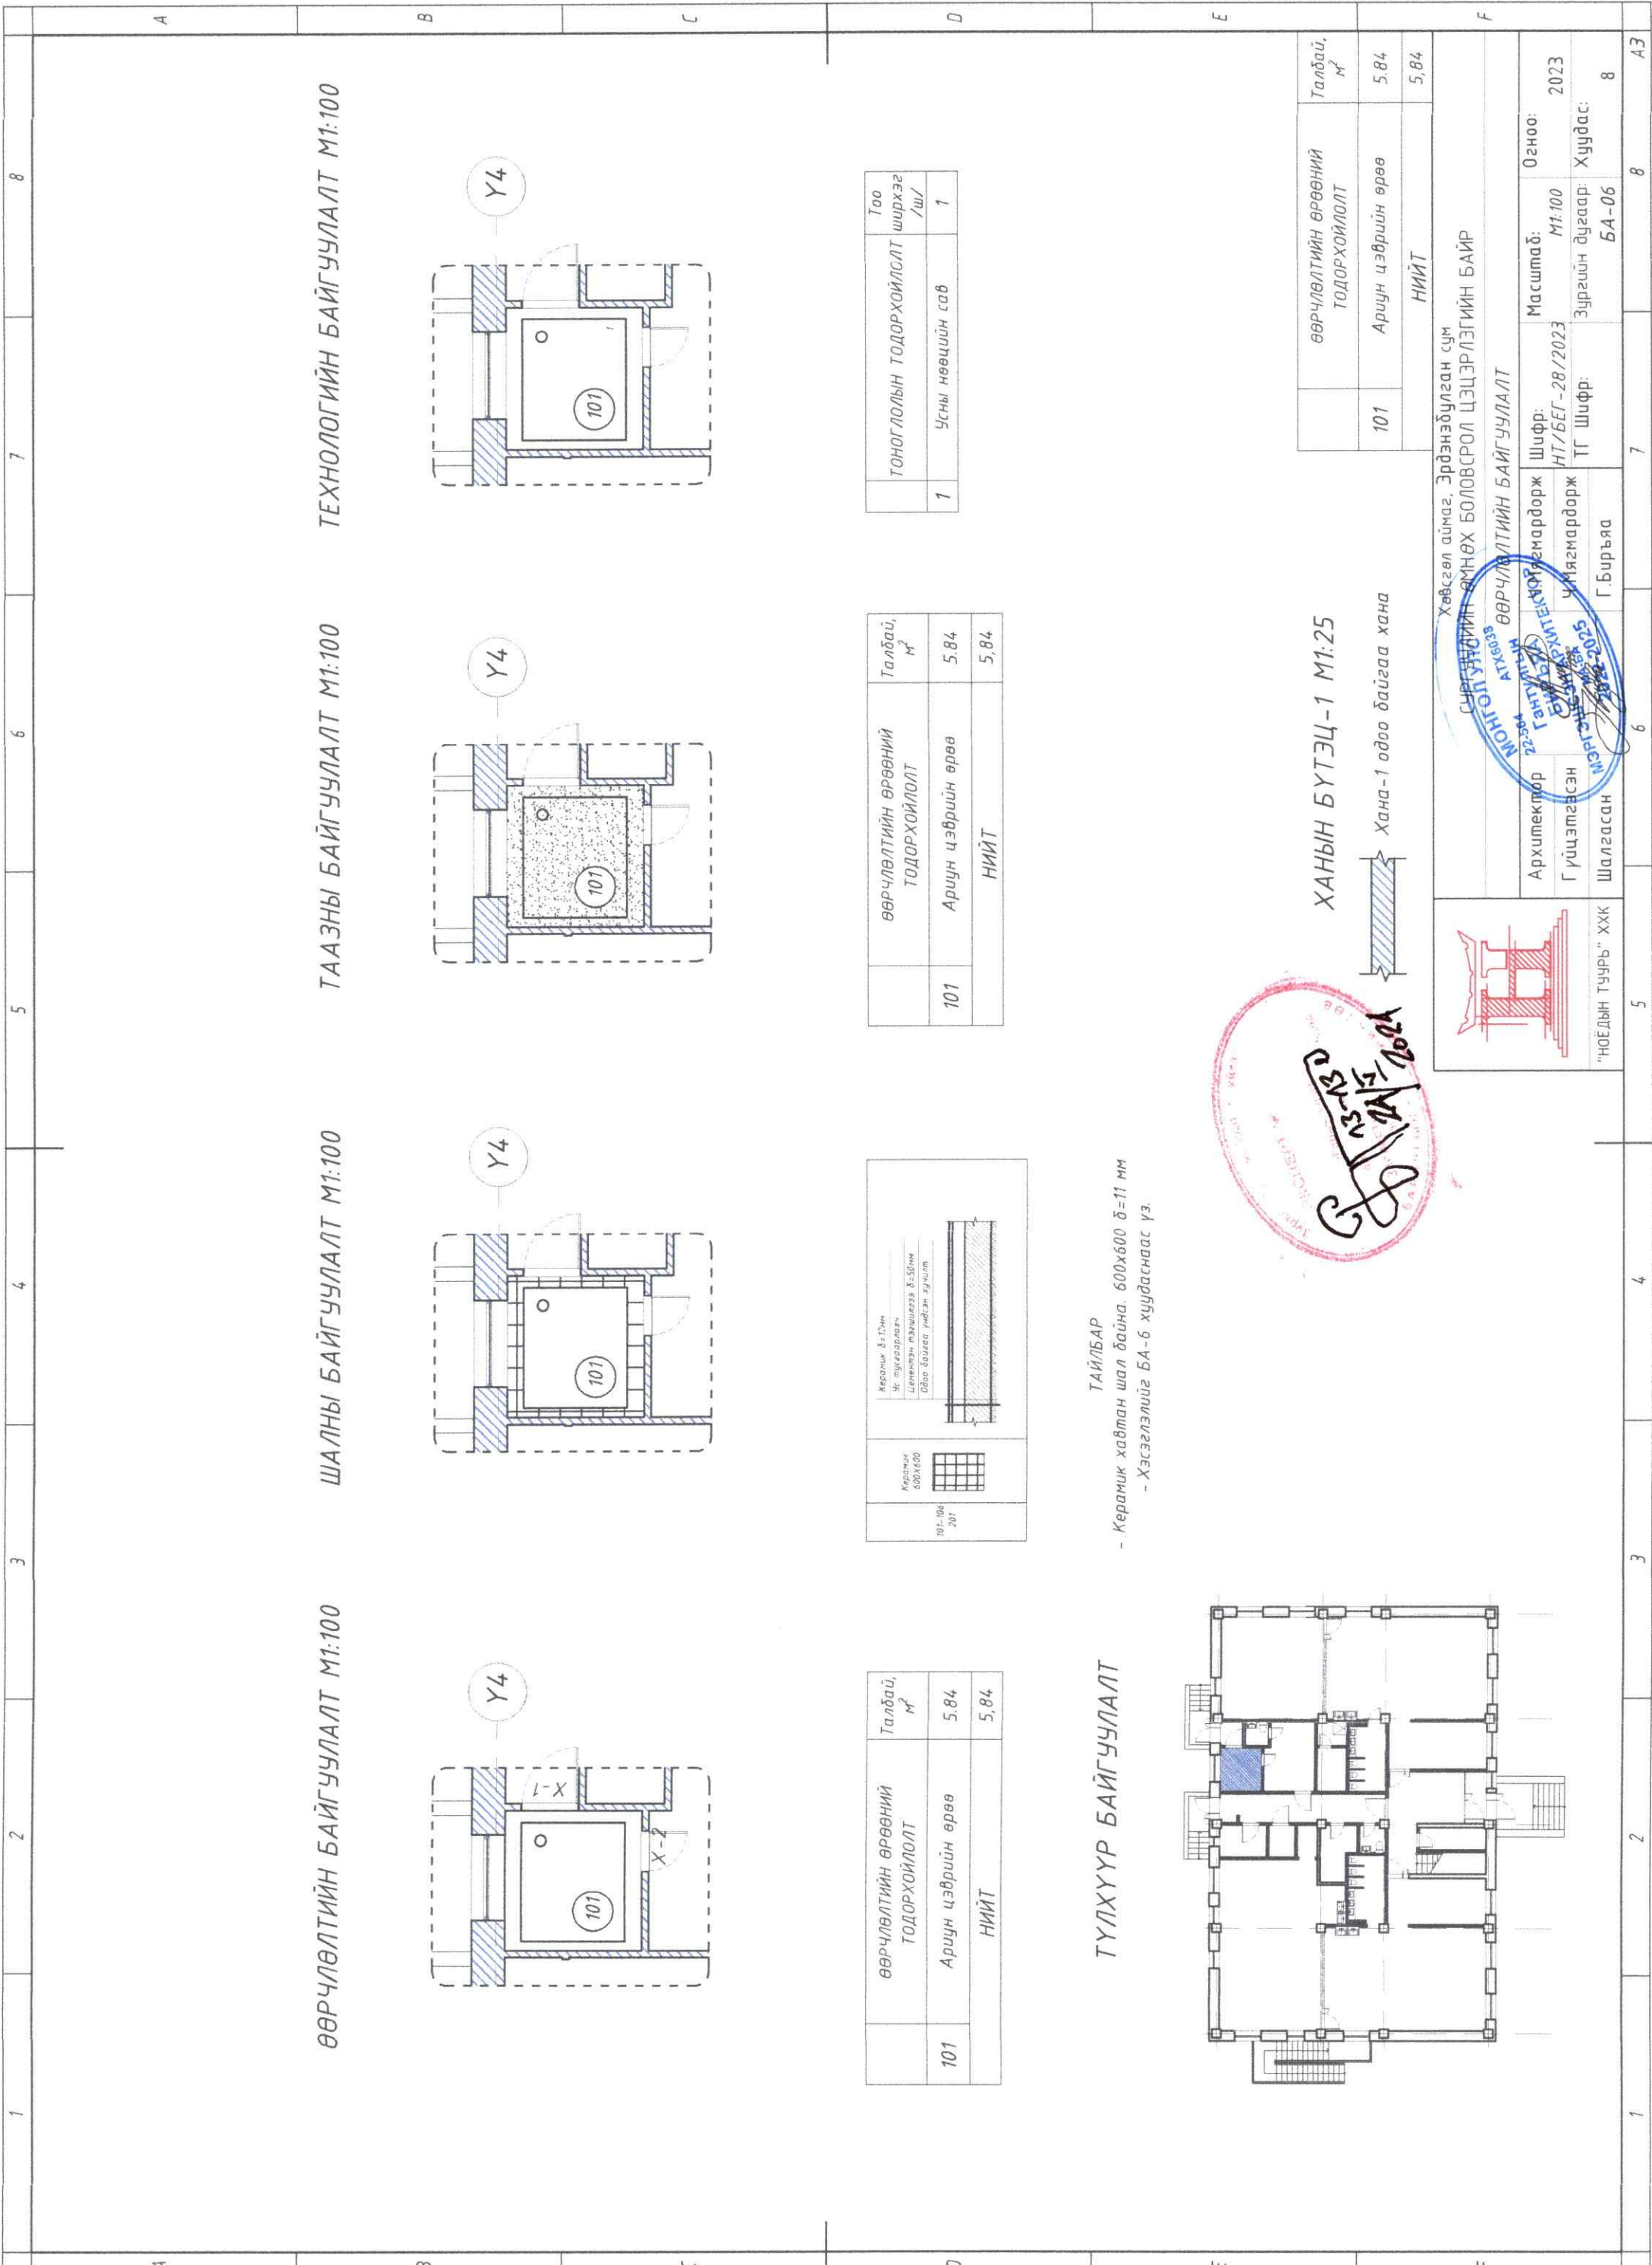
A B C D E F

8 7 6 5 4 3 2 1

ТЕХНОЛОГИЙН БАЙГУУЛАЛТ M1:100

Y4

101

| | ТОНОГЛОЛЫН ТОДОРХОЙЛОЛТ | Тоо ширхэг /ш/ |
|---|---|---|
| 1 | Усны нөөцийн сав | 1 |

ТААЗНЫ БАЙГУУЛАЛТ M1:100

Y4

101

| | ӨРӨӨНИЙ ТОДОРХОЙЛОЛТ | Талбай, м² |
|---|---|---|
| 101 | Ариун цэврийн өрөө | 5.84 |
| | НИЙТ | 5,84 |

ШАЛНЫ БАЙГУУЛАЛТ M1:100

Y4

101

| | | |
|---|---|---|
| 101-106 201 | Керамик 600х600 | Керамик δ=12мм / Ус тусгаарлагч / Цементэн тэгшилгээ δ=50мм / Одоо байгаа үндсэн хучилт |

ТАЙЛБАР
- Керамик хавтан шал байна. 600х600 δ=11 мм
- Хэсэглэлийг БА-6 хуудаснаас үз.

ӨӨРЧЛӨЛТИЙН БАЙГУУЛАЛТ M1:100

Y4

X-1

X-2

101

| | ӨӨРЧЛӨЛТИЙН ӨРӨӨНИЙ ТОДОРХОЙЛОЛТ | Талбай, м² |
|---|---|---|
| 101 | Ариун цэврийн өрөө | 5.84 |
| | НИЙТ | 5,84 |

ТҮЛХҮҮР БАЙГУУЛАЛТ

| | ӨӨРЧЛӨЛТИЙН ӨРӨӨНИЙ ТОДОРХОЙЛОЛТ | Талбай, м² |
|---|---|---|
| 101 | Ариун цэврийн өрөө | 5.84 |
| | НИЙТ | 5,84 |

ХАНЫН БҮТЭЦ-1 M1:25

Хана-1 одоо байгаа хана

Хөвсгөл аймаг, Эрдэнэбулган сум
СУРГУУЛИЙН ӨМНӨХ БОЛОВСРОЛ ЦЭЦЭРЛЭГИЙН БАЙР
ӨӨРЧЛӨЛТИЙН БАЙГУУЛАЛТ

| | | | | |
|---|---|---|---|---|
| Архитектор | | Н.Бямбамардорж | Шифр: НТ/БЕГ-28/2023 | Масштаб: M1:100 | Огноо: 2023 |
| Гүйцэтгэсэн | | Ч.Мягмардорж | ТГ Шифр: | Зургийн дугаар: БА-06 | Хуудас: 8 |
| Шалгасан | | Г.Бирьяа | | | |

"НОЁДЫН ТУУРЬ" ХХК

МОНГОЛ УЛСЫН ГАВЪЯАТ БАРИЛГАЧИН АРХИТЕКТОР АТХ6038 22-564 МЭРГЭЖЛИЙН 2022-2025

13-13 2024

A3